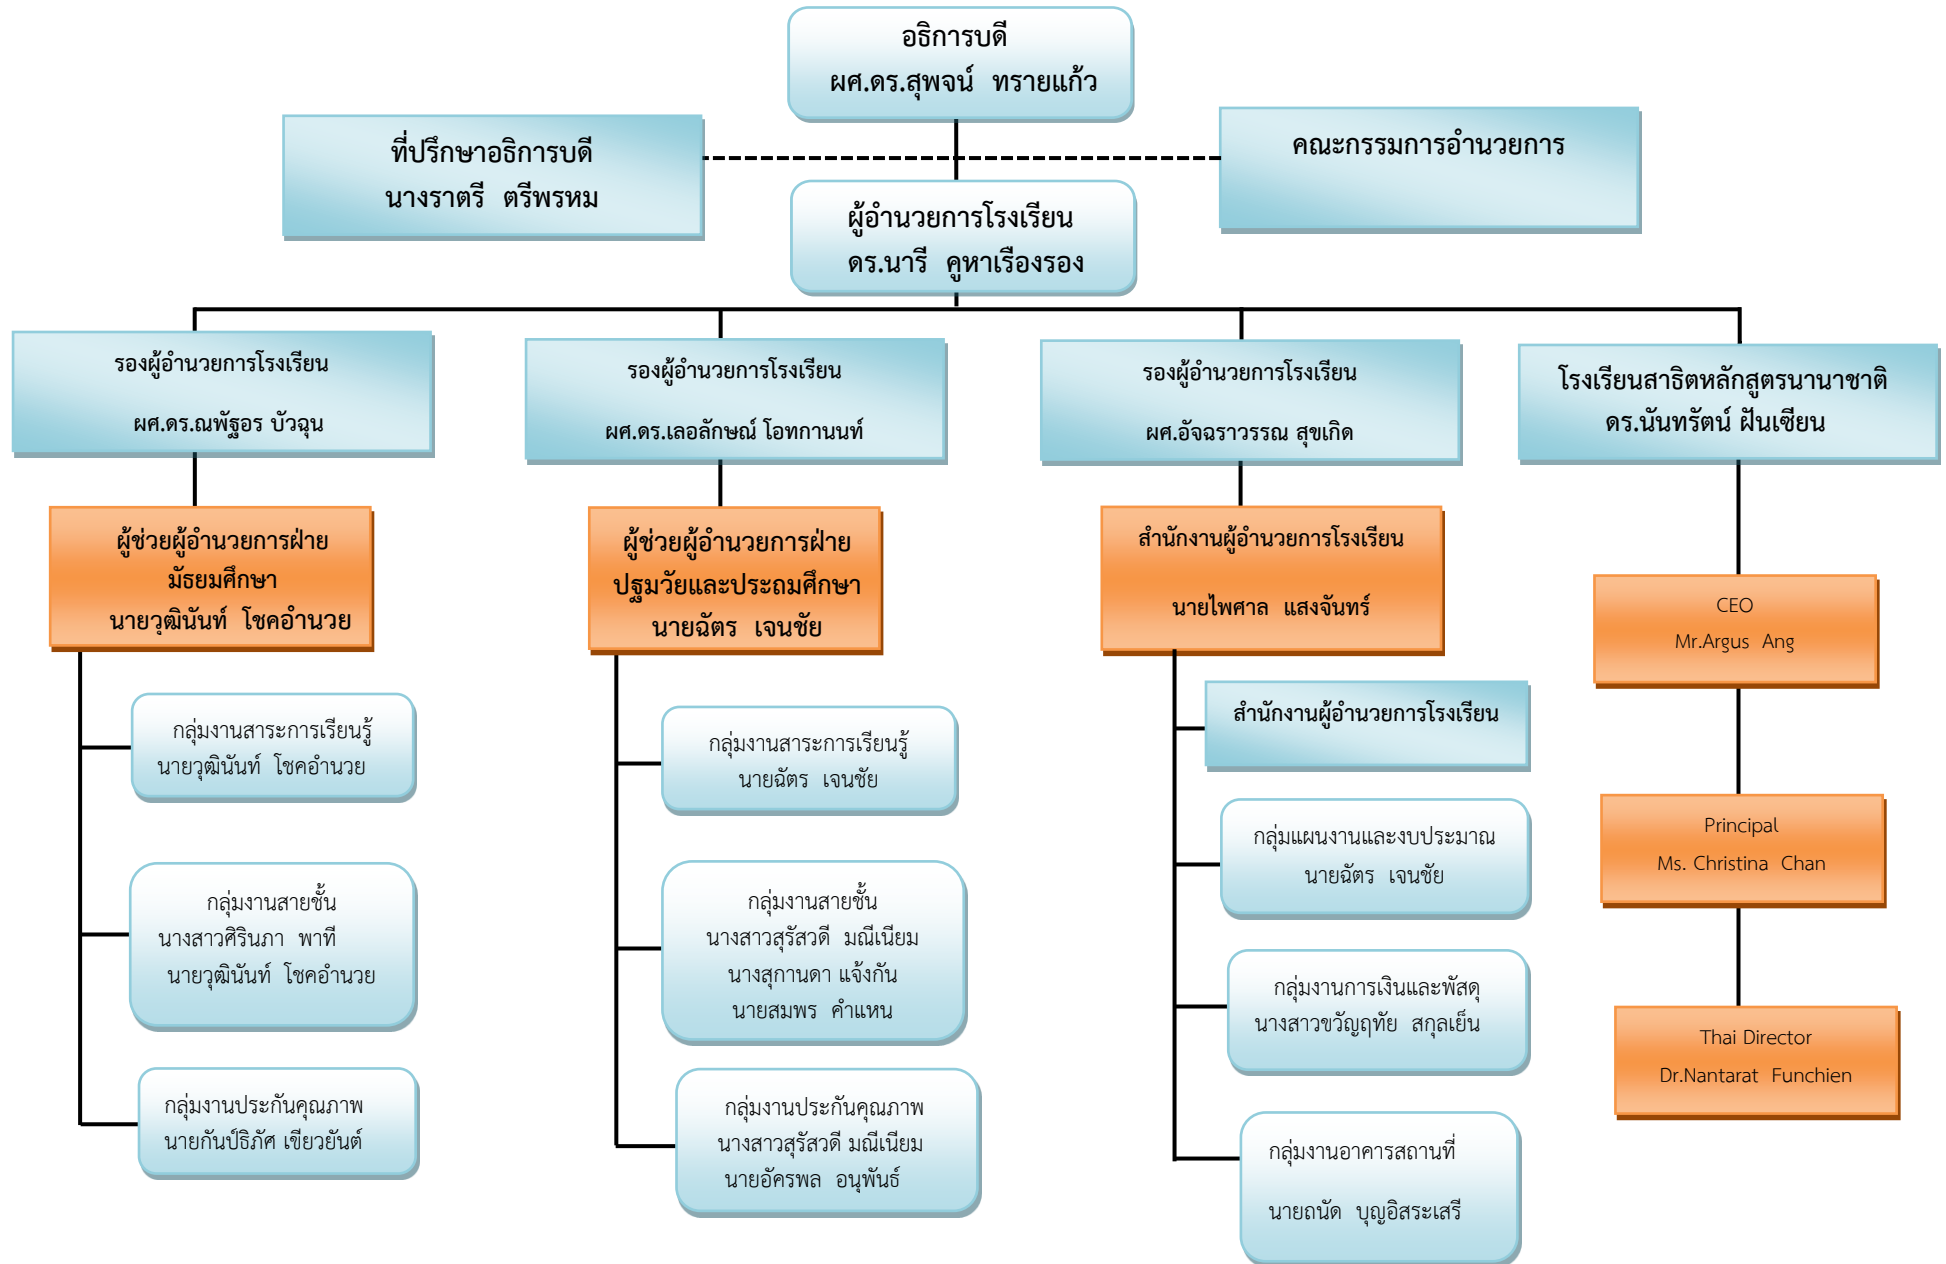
อธิการบดี
ผศ.ดร.สุพจน์ ทรายแก้ว

ที่ปรึกษาอธิการบดี
นางราตรี ตรีพรหม

คณะกรรมการอำนวยการ

ผู้อำนวยการโรงเรียน
ดร.นารี คูหาเรืองรอง

รองผู้อำนวยการโรงเรียน
ผศ.ดร.ณพัฐธร บัวฉุน

ผู้ช่วยผู้อำนวยการฝ่าย
มัธยมศึกษา
นายวุฒินันท์ โชคอำนวย

กลุ่มงานสาระการเรียนรู้
นายวุฒินันท์ โชคอำนวย

กลุ่มงานสายชั้น
นางสาวศิรินภา พาที
นายวุฒินันท์ โชคอำนวย

กลุ่มงานประกันคุณภาพ
นายกันป์ธิภัศ เขียวยันต์

รองผู้อำนวยการโรงเรียน
ผศ.ดร.เลอลักษณ์ โอทกานนท์

ผู้ช่วยผู้อำนวยการฝ่าย
ปฐมวัยและประถมศึกษา
นายฉัตร เจนชัย

กลุ่มงานสาระการเรียนรู้
นายฉัตร เจนชัย

กลุ่มงานสายชั้น
นางสาวสุรัสวดี มณีเนียม
นางสุกานดา แจ้งกัน
นายสมพร คำแหน

กลุ่มงานประกันคุณภาพ
นางสาวสุรัสวดี มณีเนียม
นายอัครพล อนุพันธ์

รองผู้อำนวยการโรงเรียน
ผศ.อัจฉราวรรณ สุขเกิด

สำนักงานผู้อำนวยการโรงเรียน
นายไพศาล แสงจันทร์

สำนักงานผู้อำนวยการโรงเรียน

กลุ่มแผนงานและงบประมาณ
นายฉัตร เจนชัย

กลุ่มงานการเงินและพัสดุ
นางสาวขวัญฤทัย สกุลเย็น

กลุ่มงานอาคารสถานที่
นายถนัด บุญอิสระเสรี

โรงเรียนสาธิตหลักสูตรนานาชาติ
ดร.นันทรัตน์ ฝันเซียน

CEO
Mr.Argus Ang

Principal
Ms. Christina Chan

Thai Director
Dr.Nantarat Funchien